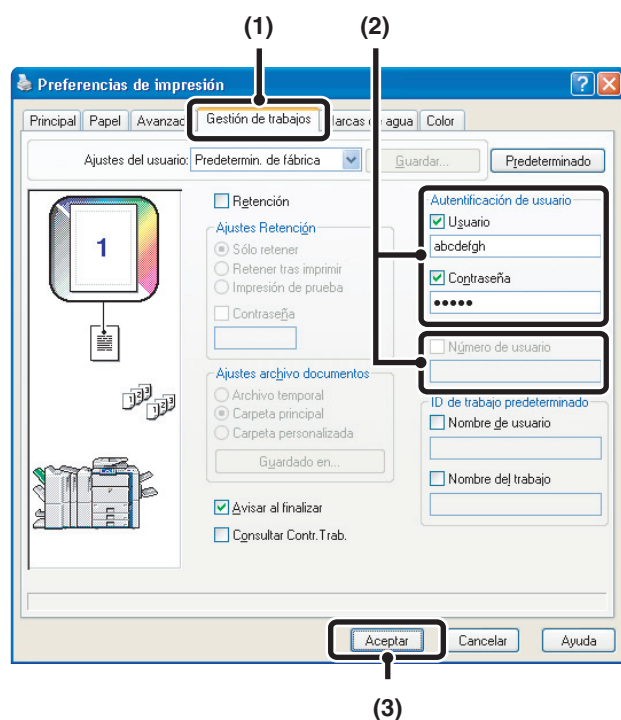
(1)
(2)

Preferencias de impresión

Principal | Papel | Avanzad | Gestión de trabajos | Marcas de agua | Color

Ajustes del usuario: Predetermin. de fábrica
Guardar...
Predeterminado

1

Retención
Ajustes Retención
Sólo retener
Retener tras imprimir
Impresión de prueba
Contraseña

Ajustes archivo documentos
Archivo temporal
Carpeta principal
Carpeta personalizada
Guardado en...

Avisar al finalizar
Consultar Contr.Trab.

Autentificación de usuario
Usuario
abcdefgh
Contraseña
●●●●●

Número de usuario

ID de trabajo predeterminado
Nombre de usuario
Nombre del trabajo

Aceptar
Cancelar
Ayuda

(3)